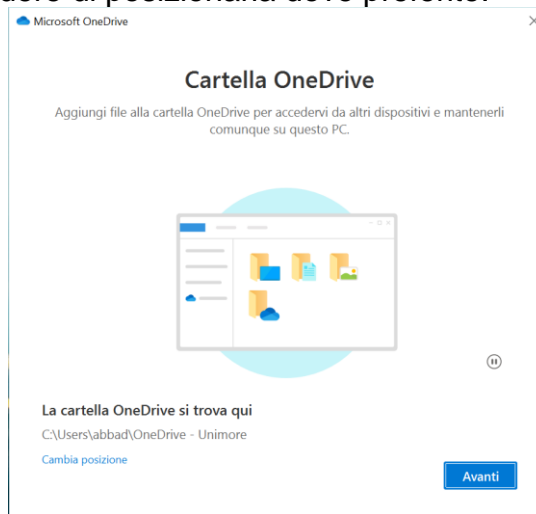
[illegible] di posizionarla dove preferite.

Microsoft OneDrive

×

Cartella OneDrive

Aggiungi file alla cartella OneDrive per accedervi da altri dispositivi e mantenerli comunque su questo PC.

La cartella OneDrive si trova qui

C:\Users\abbad\OneDrive - Unimore

Cambia posizione

Avanti